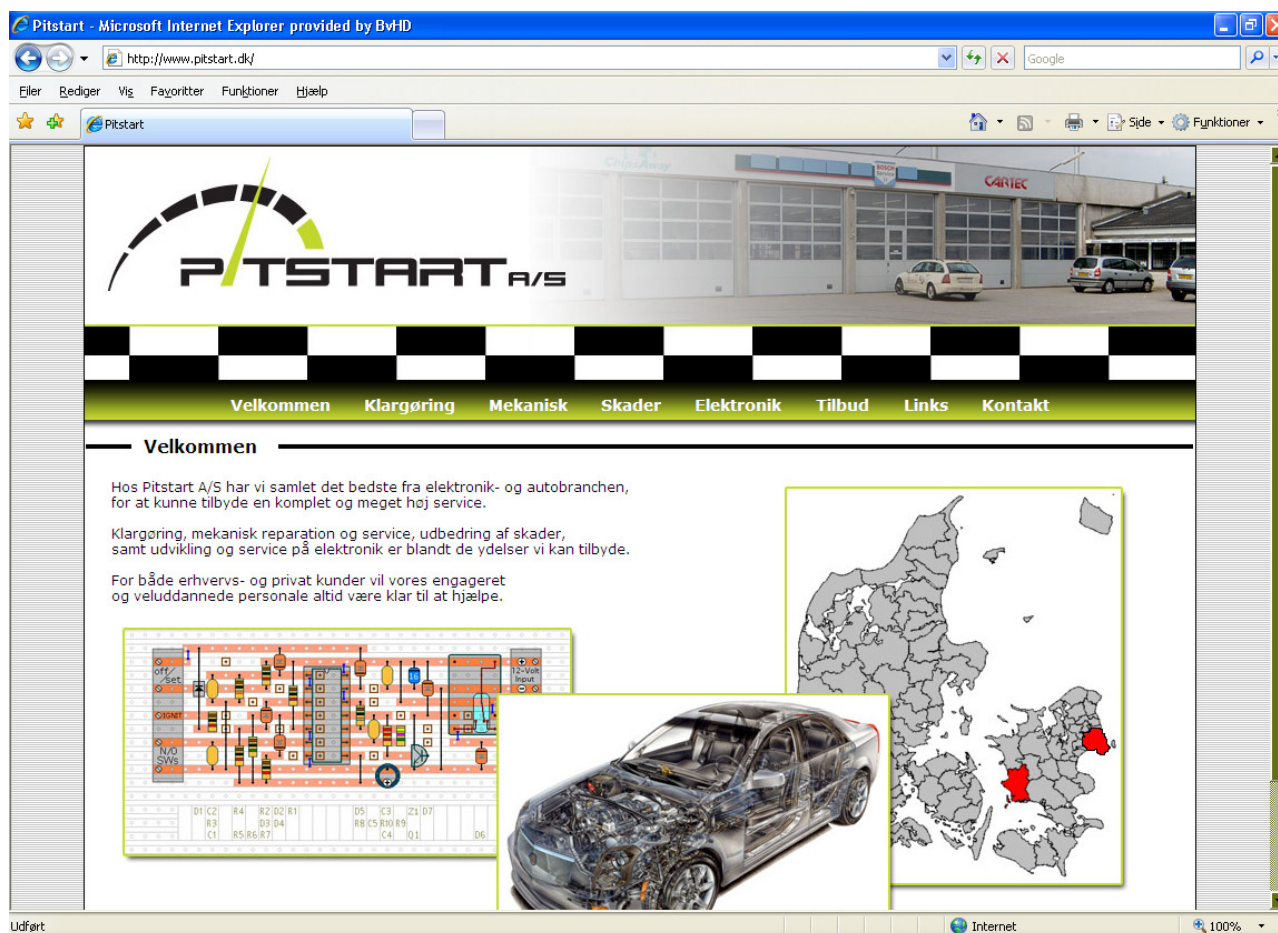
Pitstart - Microsoft Internet Explorer provided by BvHD

http://www.pitstart.dk/

Google

Filer Rediger Vis Favoritter Funktioner Hjælp

Pitstart

Side Funktioner

PITSTART A/S

CARTEC

Velkommen Klargøring Mekanisk Skader Elektronik Tilbud Links Kontakt

Velkommen

Hos Pitstart A/S har vi samlet det bedste fra elektronik- og autobranchen, for at kunne tilbyde en komplet og meget høj service.

Klargøring, mekanisk reparation og service, udbedring af skader, samt udvikling og service på elektronik er blandt de ydelser vi kan tilbyde.

For både erhvervs- og privat kunder vil vores engageret og veluddannede personale altid være klar til at hjælpe.

off/Set
IGNIT
N/O SWs
12-Volt Input
16
D1 C2 R3 C1 R4 R5 R6 R2 D2 R1 D3 D4 R7 D5 R8 C3 C5 R10 R9 C4 Z1 D7 Q1 D6

Udført

Internet

100%